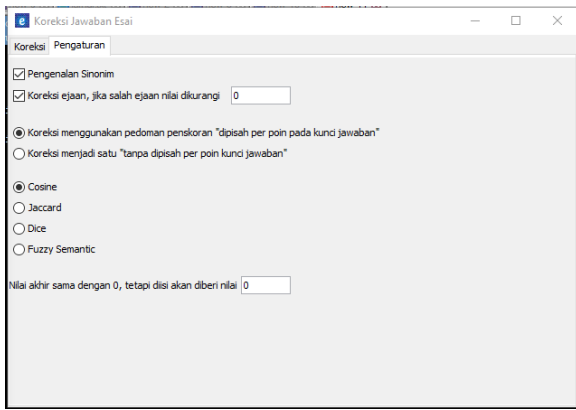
e Koreksi Jawaban Esai

Koreksi | Pengaturan

☑ Pengenalan Sinonim
☑ Koreksi ejaan, jika salah ejaan nilai dikurangi 0

◉ Koreksi menggunakan pedoman penskoran "dipisah per poin pada kunci jawaban"
○ Koreksi menjadi satu "tanpa dipisah per poin kunci jawaban"

◉ Cosine
○ Jaccard
○ Dice
○ Fuzzy Semantic

Nilai akhir sama dengan 0, tetapi diisi akan diberi nilai 0